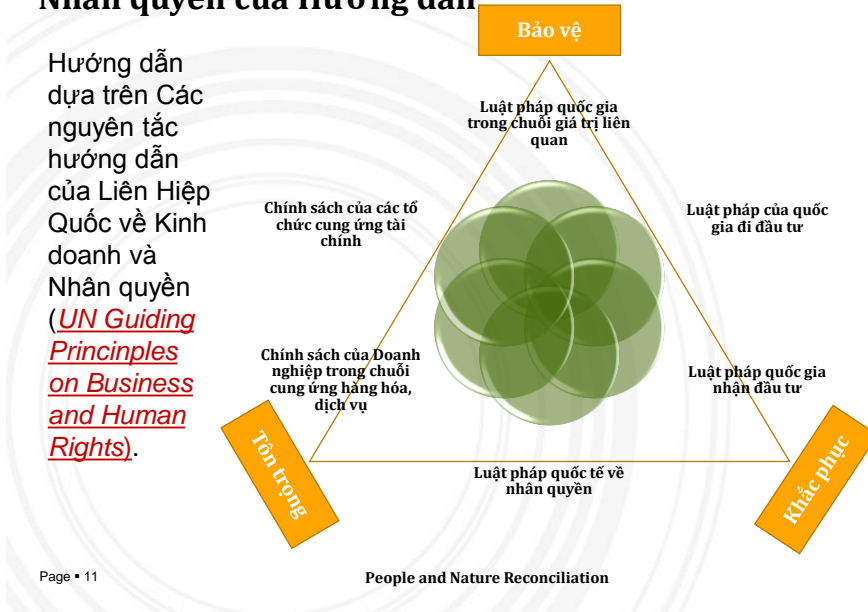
Nhân quyền của Hướng dẫn

Hướng dẫn dựa trên Các nguyên tắc hướng dẫn của Liên Hiệp Quốc về Kinh doanh và Nhân quyền (UN Guiding Princinples on Business and Human Rights).

Bảo vệ

Luật pháp quốc gia trong chuỗi giá trị liên quan

Chính sách của các tổ chức cung ứng tài chính

Luật pháp của quốc gia đi đầu tư

Chính sách của Doanh nghiệp trong chuỗi cung ứng hàng hóa, dịch vụ

Luật pháp quốc gia nhận đầu tư

Luật pháp quốc tế về nhân quyền

Tôn trọng

Khắc phục

Page ▪ 11

People and Nature Reconciliation